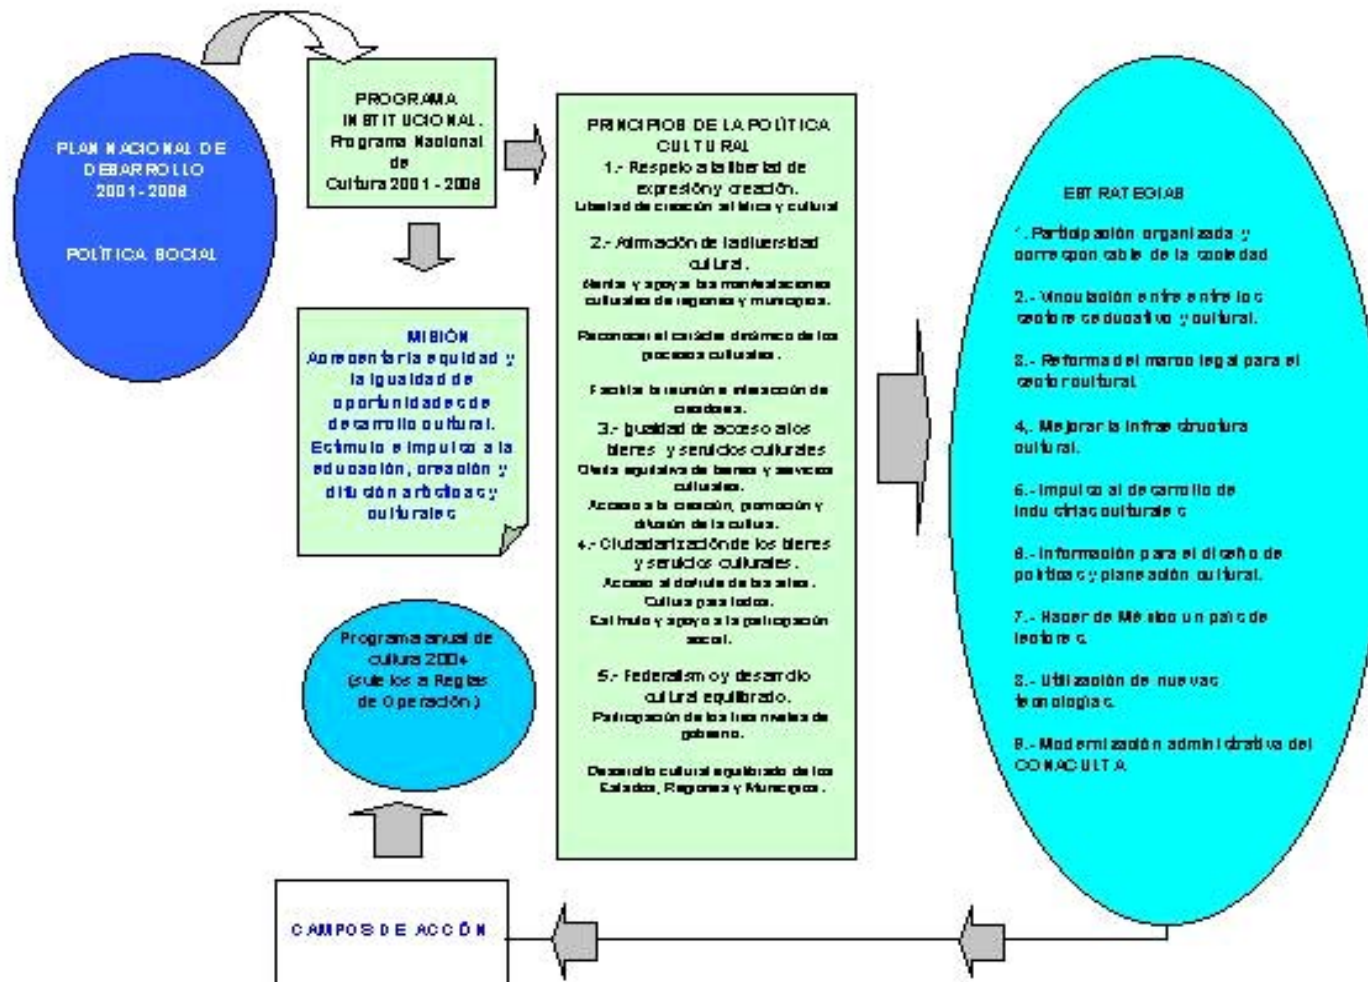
PLAN NACIONAL DE DESARROLLO 2001-2006

POLÍTICA SOCIAL

PROGRAMA INSTITUCIONAL. Programa Nacional de Cultura 2001 - 2006

MISIÓN
Acrecentar la equidad y la igualdad de oportunidades de desarrollo cultural. Estímulo e impulso a la educación, creación y difusión artísticas y culturales

Programa anual de cultura 2004 (sujetos a Reglas de Operación)

CAMPOS DE ACCIÓN

PRINCIPIOS DE LA POLÍTICA CULTURAL
1.- Respeto a la libertad de expresión y creación.
Libertad de creación artística y cultural

2.- Afirmación de la diversidad cultural.
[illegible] y apoyo las manifestaciones culturales de regiones y municipios.

Reconocer el carácter dinámico de los procesos culturales.

Facilitar la reunión e interacción de creadores.

3.- Igualdad de acceso a los bienes y servicios culturales
Oferta equitativa de bienes y servicios culturales.
Acceso a la creación, promoción y difusión de la cultura.

4.- Ciudadanización de los bienes y servicios culturales.
Acceso al disfrute de las artes.
Cultura para todos.
Estímulo y apoyo a la participación social.

5.- Federalismo y desarrollo cultural equilibrado.
Participación de los tres niveles de gobierno.

Desarrollo cultural equilibrado de los Estados, Regiones y Municipios.

ESTRATEGIAS

1.- Participación organizada y corresponsable de la sociedad

2.- Vinculación entre entre los sectores educativo y cultural.

3.- Reforma del marco legal para el sector cultural.

4.- Mejorar la infraestructura cultural.

5.- Impulso al desarrollo de industrias culturales.

6.- Información para el diseño de políticas y planeación cultural.

7.- Hacer de México un país de lectores.

8.- Utilización de nuevas tecnologías.

9.- Modernización administrativa del CONACULTA.